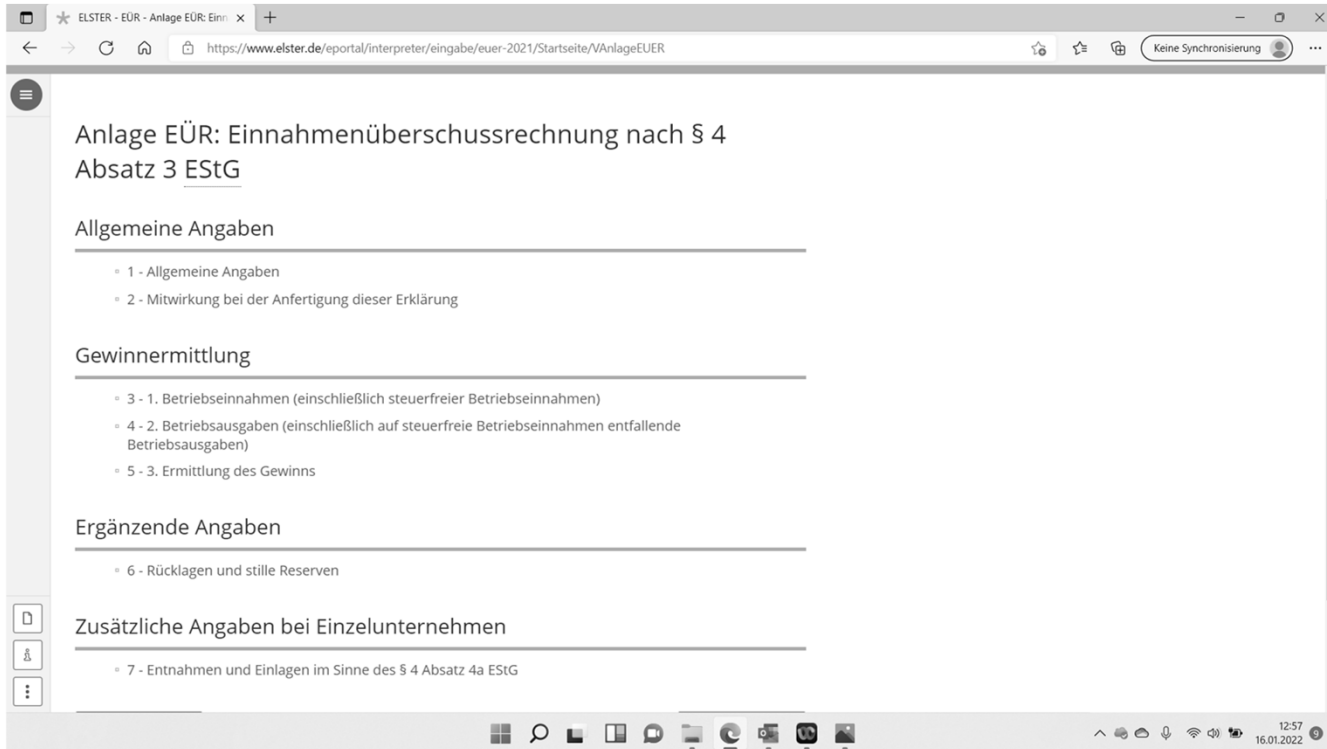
ELSTER - EÜR - Anlage EÜR: Einn ×

https://www.elster.de/eportal/interpreter/eingabe/euer-2021/Startseite/VAnlageEUER

Keine Synchronisierung

Anlage EÜR: Einnahmenüberschussrechnung nach § 4 Absatz 3 EStG

Allgemeine Angaben

1 - Allgemeine Angaben

2 - Mitwirkung bei der Anfertigung dieser Erklärung

Gewinnermittlung

3 - 1. Betriebseinnahmen (einschließlich steuerfreier Betriebseinnahmen)

4 - 2. Betriebsausgaben (einschließlich auf steuerfreie Betriebseinnahmen entfallende Betriebsausgaben)

5 - 3. Ermittlung des Gewinns

Ergänzende Angaben

6 - Rücklagen und stille Reserven

Zusätzliche Angaben bei Einzelunternehmen

7 - Entnahmen und Einlagen im Sinne des § 4 Absatz 4a EStG

12:57
16.01.2022